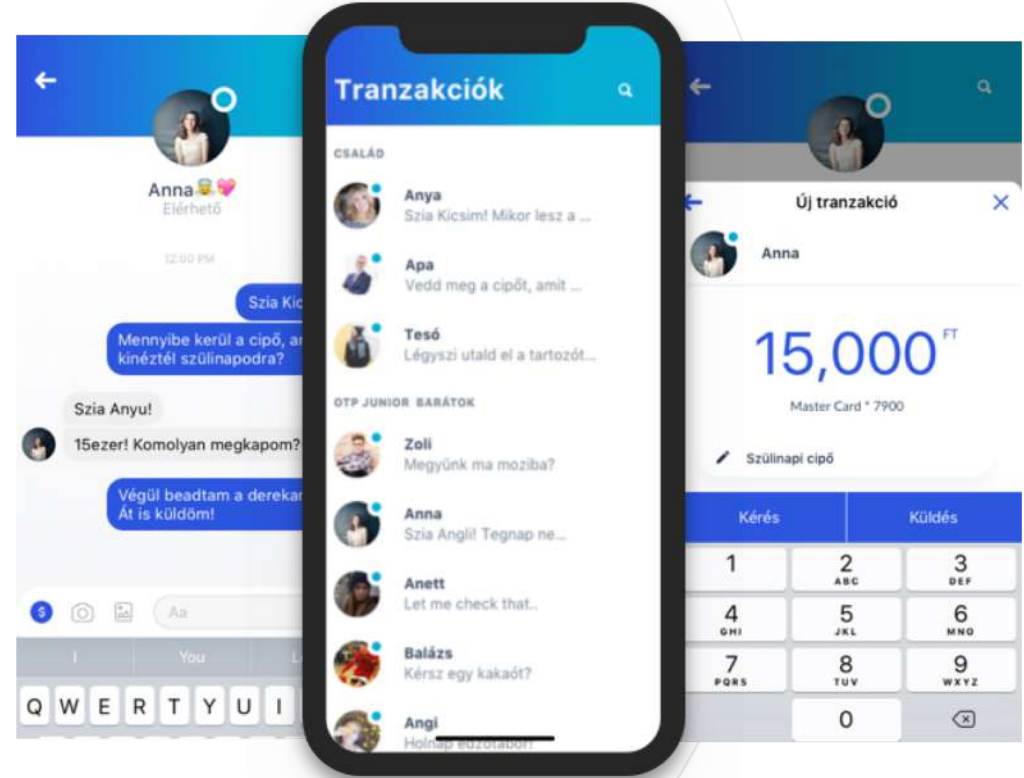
←

Anna

Elérhető

12:00 PM

Szia Kic

Mennyibe kerül a cipő, a kinéztél szülinapodra?

Szia Anyu!

15ezer! Komolyan megkapom?

Végül beadtam a dereka Át is küldöm!

Aa

I You L

Q W E R T Y U I

Tranzakciók

CSALÁD

Anya
Szia Kicsim! Mikor lesz a ...

Apa
Vedd meg a cipőt, amit ...

Tesó
Légyszi utald el a tartozót...

OTP JUNIOR BARÁTOK

Zoli
Megyünk ma moziba?

Anna
Szia Angli! Tegnap ne...

Anett
Let me check that..

Balázs
Kérsz egy kakaót?

Angi
Holnap edzőtábor!

Új tranzakció

Anna

15,000 FT

Master Card * 7900

Szülinapi cipő

Kérés

Küldés

| 1 | 2 ABC | 3 DEF |
|---|---|---|
| 4 GHI | 5 JKL | 6 MNO |
| 7 PQRS | 8 TUV | 9 WXYZ |
| | 0 | |